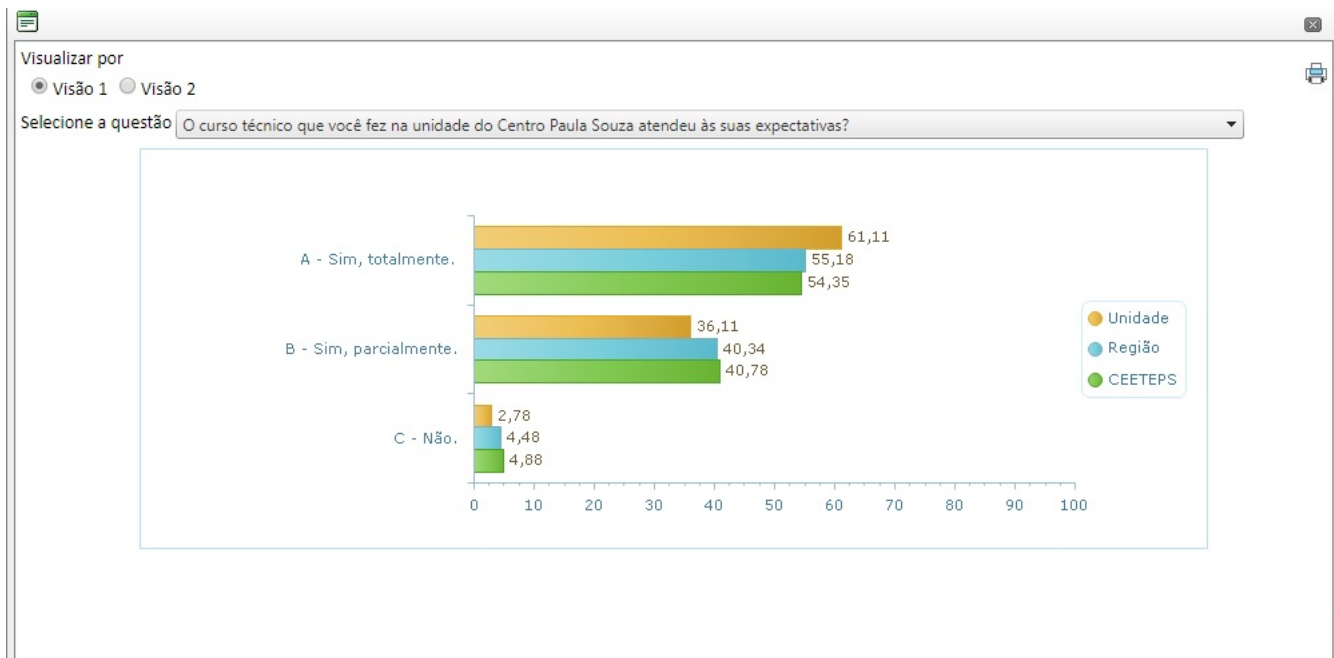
Visualizar por

Visão 1 Visão 2

Selecione a questão O curso técnico que você fez na unidade do Centro Paula Souza atendeu às suas expectativas?

A - Sim, totalmente.
61,11
55,18
54,35

B - Sim, parcialmente.
36,11
40,34
40,78

C - Não.
2,78
4,48
4,88

0 10 20 30 40 50 60 70 80 90 100

Unidade
Região
CEETEPS